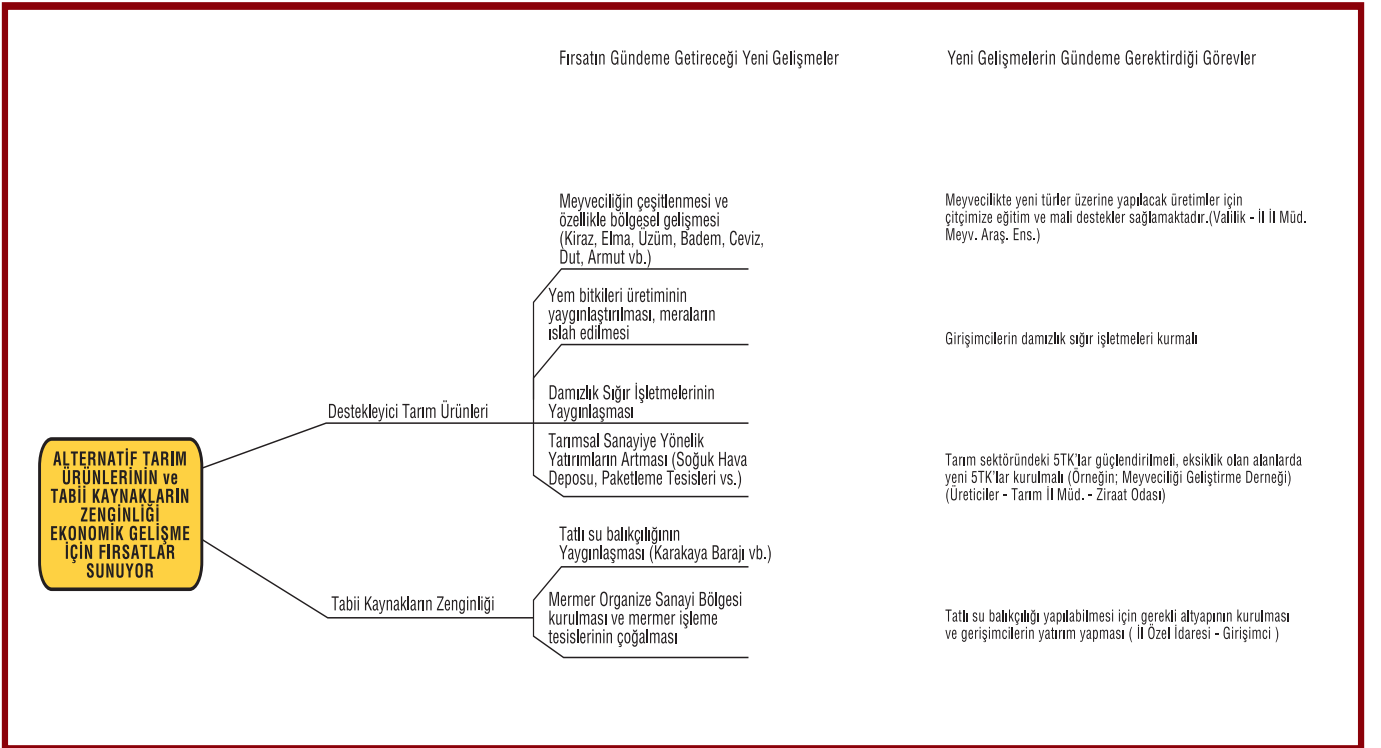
Fırsatın Gündeme Getireceği Yeni Gelişmeler

Yeni Gelişmelerin Gündeme Gerektirdiği Görevler

ALTERNATİF TARIM ÜRÜNLERİNİN ve TABİİ KAYNAKLARIN ZENGİNLİĞİ EKONOMİK GELİŞME İÇİN FIRSATLAR SUNUYOR

Destekleyici Tarım Ürünleri

Meyveciliğin çeşitlenmesi ve özellikle bölgesel gelişmesi (Kiraz, Elma, Üzüm, Badem, Ceviz, Dut, Armut vb.)

Yem bitkileri üretiminin yaygınlaştırılması, meraların ıslah edilmesi

Damızlık Sığır İşletmelerinin Yaygınlaşması

Tarımsal Sanayiye Yönelik Yatırımların Artması (Soğuk Hava Deposu, Paketleme Tesisleri vs.)

Tabii Kaynakların Zenginliği

Tatlı su balıkçılığının Yaygınlaşması (Karakaya Barajı vb.)

Mermer Organize Sanayi Bölgesi kurulması ve mermer işleme tesislerinin çoğalması

Meyvecilikte yeni türler üzerine yapılacak üretimler için çitçimize eğitim ve mali destekler sağlamaktadır.(Valilik - İl İl Müd. Meyv. Araş. Ens.)

Girişimcilerin damızlık sığır işletmeleri kurmalı

Tarım sektöründeki 5TK'lar güçlendirilmeli, eksiklik olan alanlarda yeni 5TK'lar kurulmalı (Örneğin; Meyveciliği Geliştirme Derneği) (Üreticiler - Tarım İl Müd. - Ziraat Odası)

Tatlı su balıkçılığı yapılabilmesi için gerekli altyapının kurulması ve gerişimcilerin yatırım yapması ( İl Özel İdaresi - Girişimci )